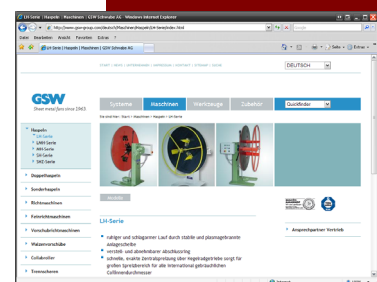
LH-Serie | Haspeln | Maschinen | GSW Schwabe AG - Windows Internet Explorer

http://www.gsw-group.com/deutsch/Maschinen/Haspeln/LH-Serie/index.html

Google

Datei Bearbeiten Ansicht Favoriten Extras ?

LH-Serie | Haspeln | Maschinen | GSW Schwabe AG

Seite Extras

START | NEWS | UNTERNEHMEN | IMPRESSUM | KONTAKT | SITEMAP | SUCHE

DEUTSCH

GSW
Sheet metal fans since 1963

Systeme | Maschinen | Werkzeuge | Zubehör | Quickfinder

Sie sind hier: Start > Maschinen > Haspeln > LH-Serie

Haspeln
LH-Serie
LHM-Serie
AHA-Serie
SH-Serie
SHZ-Serie

Doppelhaspeln

Sonderhaspeln

Richtmaschinen

Federrichtmaschinen

Vorschubrichtmaschinen

Walzenvorschübe

Coilhalter

Trennscheren

LH-Serie

ruhiger und schlagarmer Lauf durch stabile und plasmageschweisste Anlagechseibe

verstell- und abnehmbarer Abschlussring

schnelle, exakte Zentrierspannung über Kegelradgetriebe sorgt für großen Spreizbereich für alle international gebräuchlichen Coilinnendurchmesser

Ansprechpartner Vertrieb